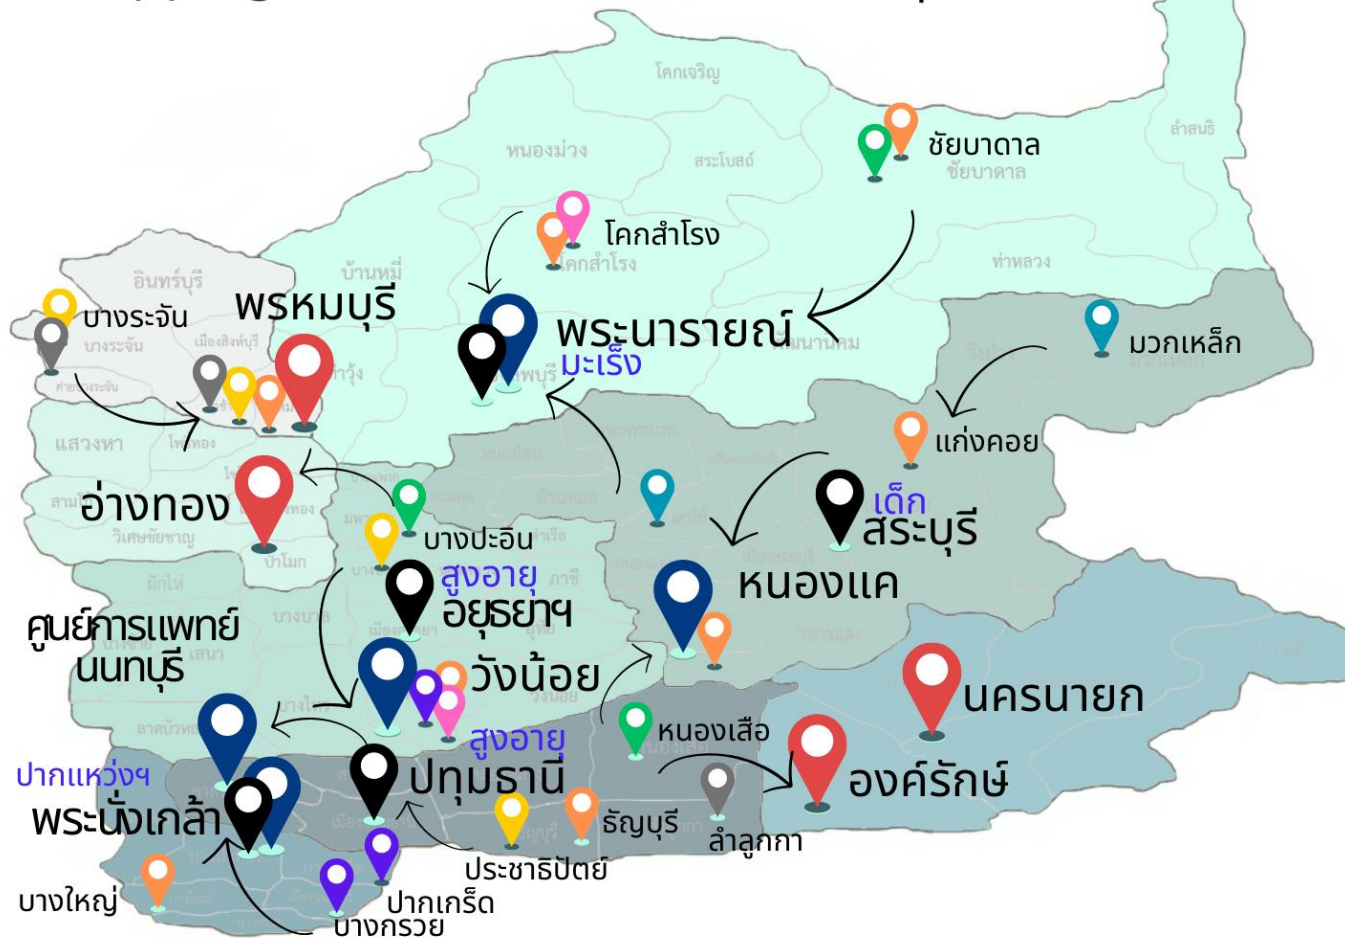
โคกเจริญ
หนองม่วง
สระโบสถ์
ชัยบาดาล
ชัยบาดาล
ลำสนธิ
โคกสำโรง
โคกสำโรง
ท่าหลวง
อินทร์บุรี
บ้านหมี่
บางระจัน
บางระจัน
พรหมบุรี
พระนารายณ์
มะเร็ง
มวกเหล็ก
แสวงหา
แก่งคอย
อ่างทอง
วิเศษชัยชาญ
เด็ก
สระบุรี
บางปะอิน
สูงอายุ
อยุธยาฯ
หนองแค
ศูนย์การแพทย์ นนทบุรี
วังน้อย
นครนายก
สูงอายุ
หนองเสือ
ปากแหว่งฯ
ปทุมธานี
องค์รักษ์
พระนั่งเกล้า
ธัญบุรี
ลำลูกกา
ประชาธิปัตย์
บางใหญ่
ปากเกร็ด
บางกรวย